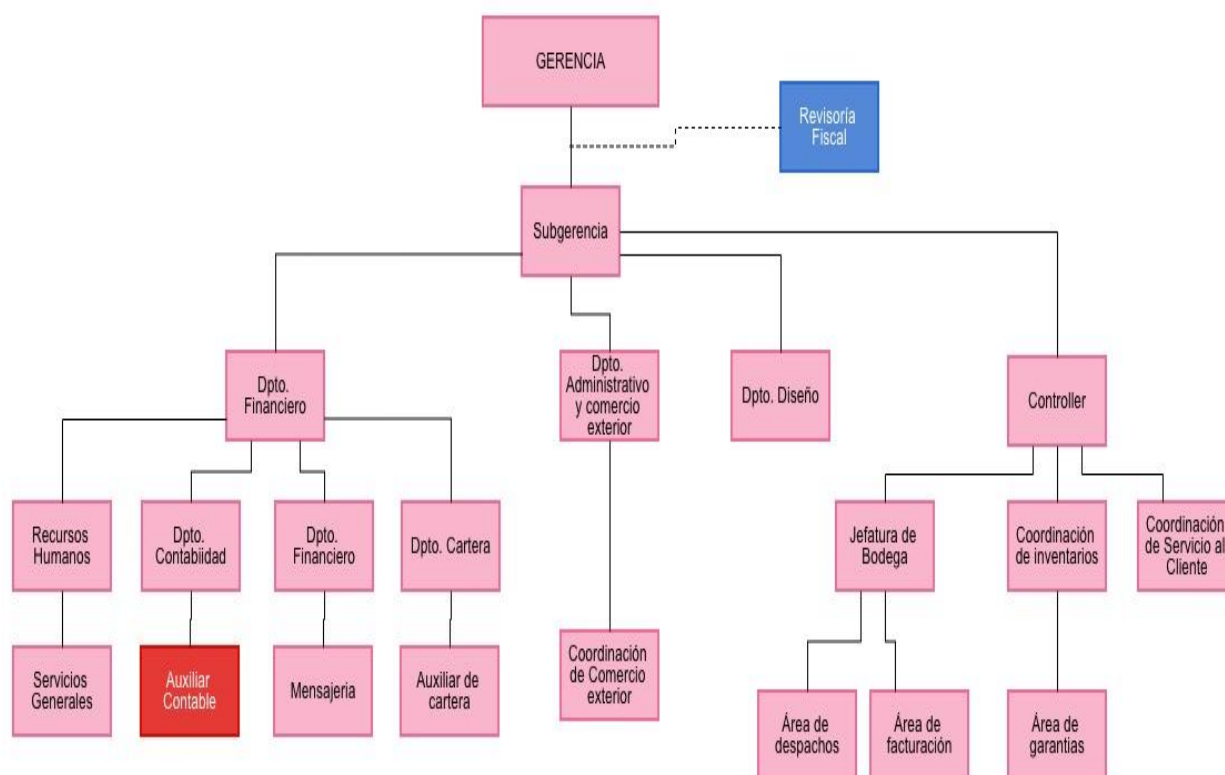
GERENCIA

Revisoría Fiscal

Subgerencia

Dpto. Financiero

Dpto. Administrativo y comercio exterior

Dpto. Diseño

Controller

Recursos Humanos

Dpto. Contabiidad

Dpto. Financiero

Dpto. Cartera

Servicios Generales

Auxiliar Contable

Mensajeria

Auxiliar de cartera

Coordinación de Comercio exterior

Jefatura de Bodega

Coordinación de inventarios

Coordinación de Servicio al Cliente

Área de despachos

Área de facturación

Área de garantias